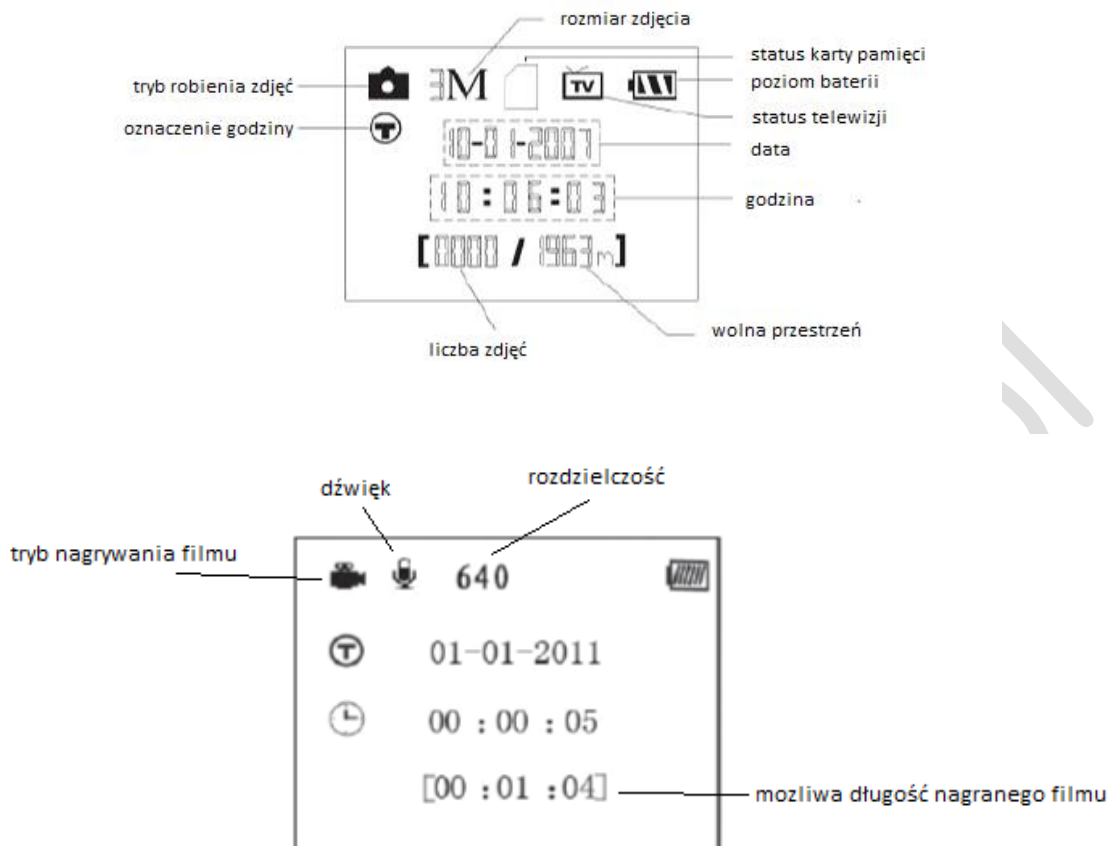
rozmiar zdjęcia

status karty pamięci

tryb robienia zdjęć

3M

TV

poziom baterii

status telewizji

oznaczenie godziny

T

10-01-2007

data

10:05:03

godzina

[0000 / 1963m]

wolna przestrzeń

liczba zdjęć

dźwięk

rozdzielczość

tryb nagrywania filmu

640

T

01-01-2011

00 : 00 : 05

[00 : 01 : 04]

mozliwa długość nagranego filmu